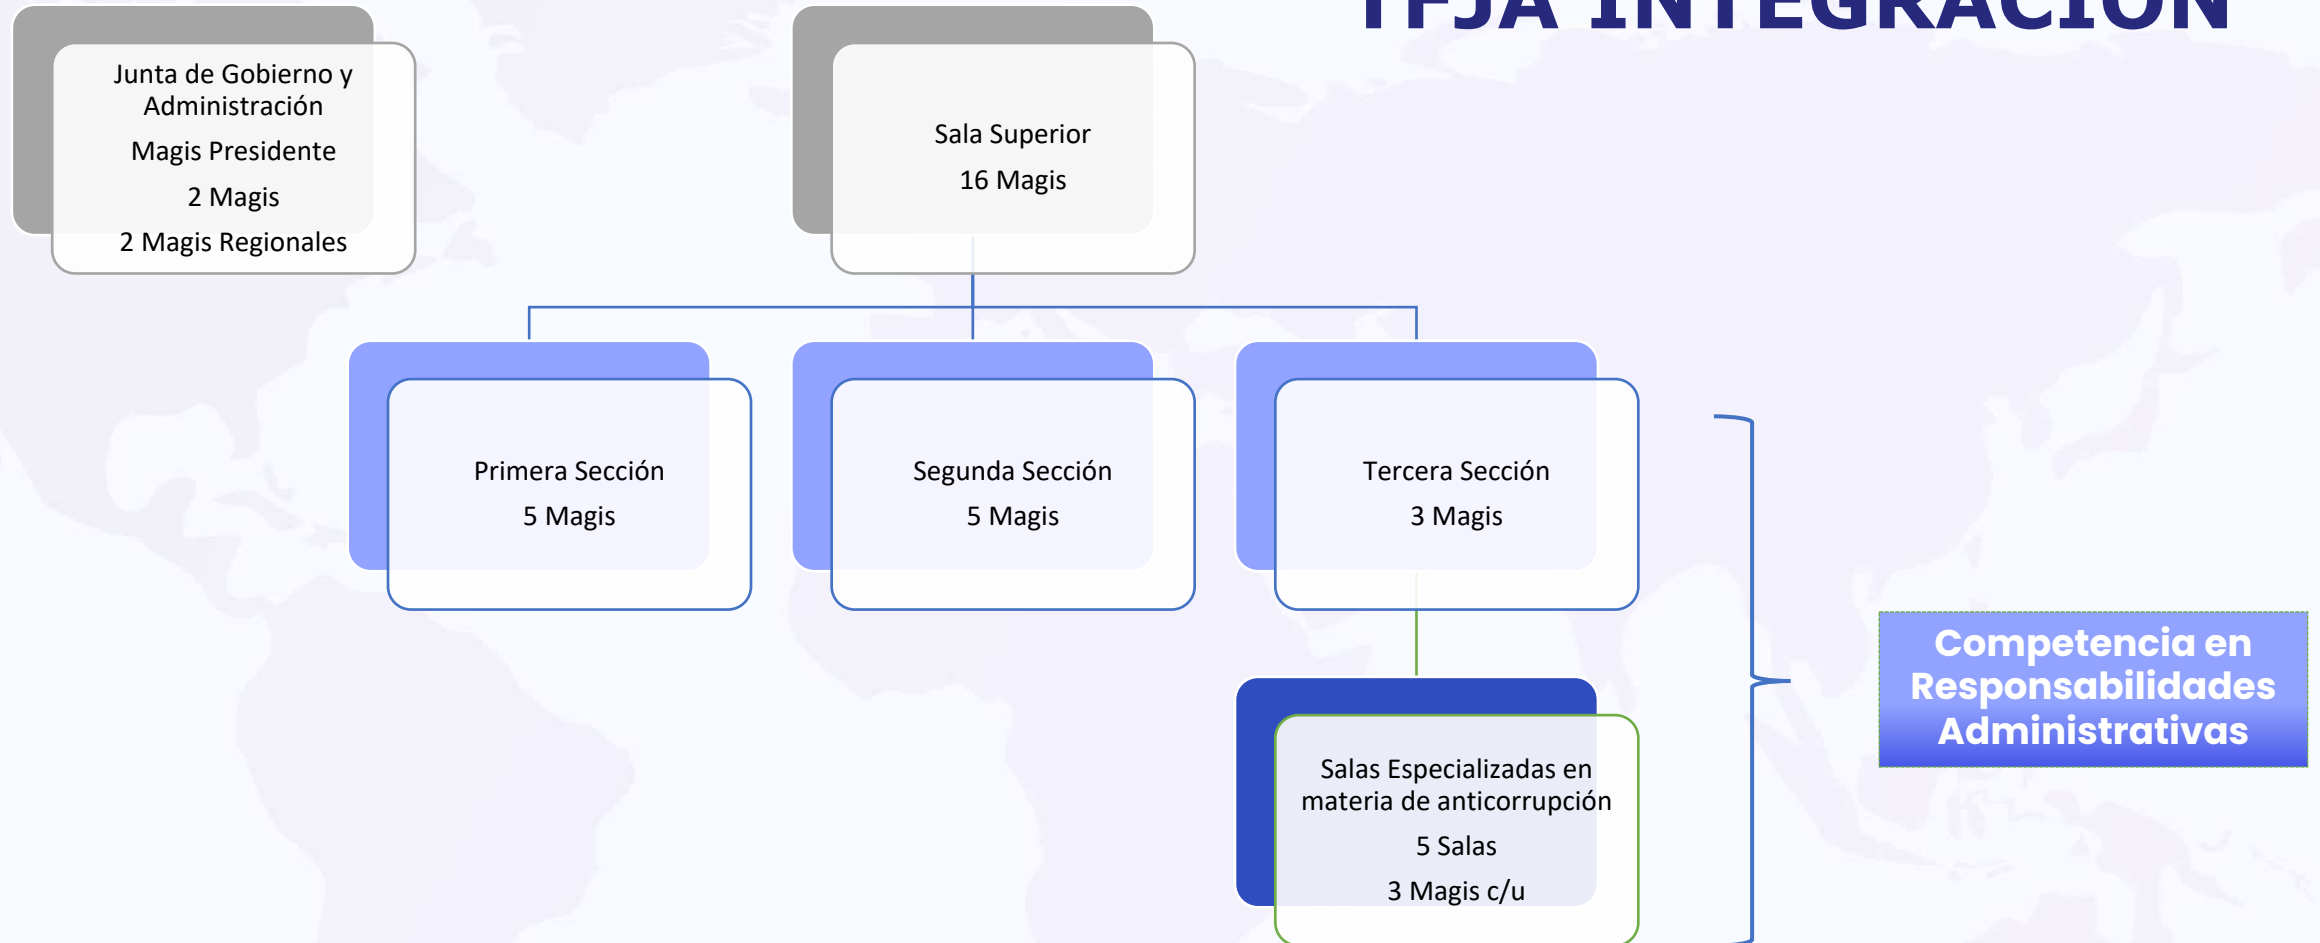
TFJA INTEGRACIÓN

Junta de Gobierno y Administración
Magis Presidente
2 Magis
2 Magis Regionales

Sala Superior
16 Magis

Primera Sección
5 Magis

Segunda Sección
5 Magis

Tercera Sección
3 Magis

Salas Especializadas en materia de anticorrupción
5 Salas
3 Magis c/u

Competencia en Responsabilidades Administrativas